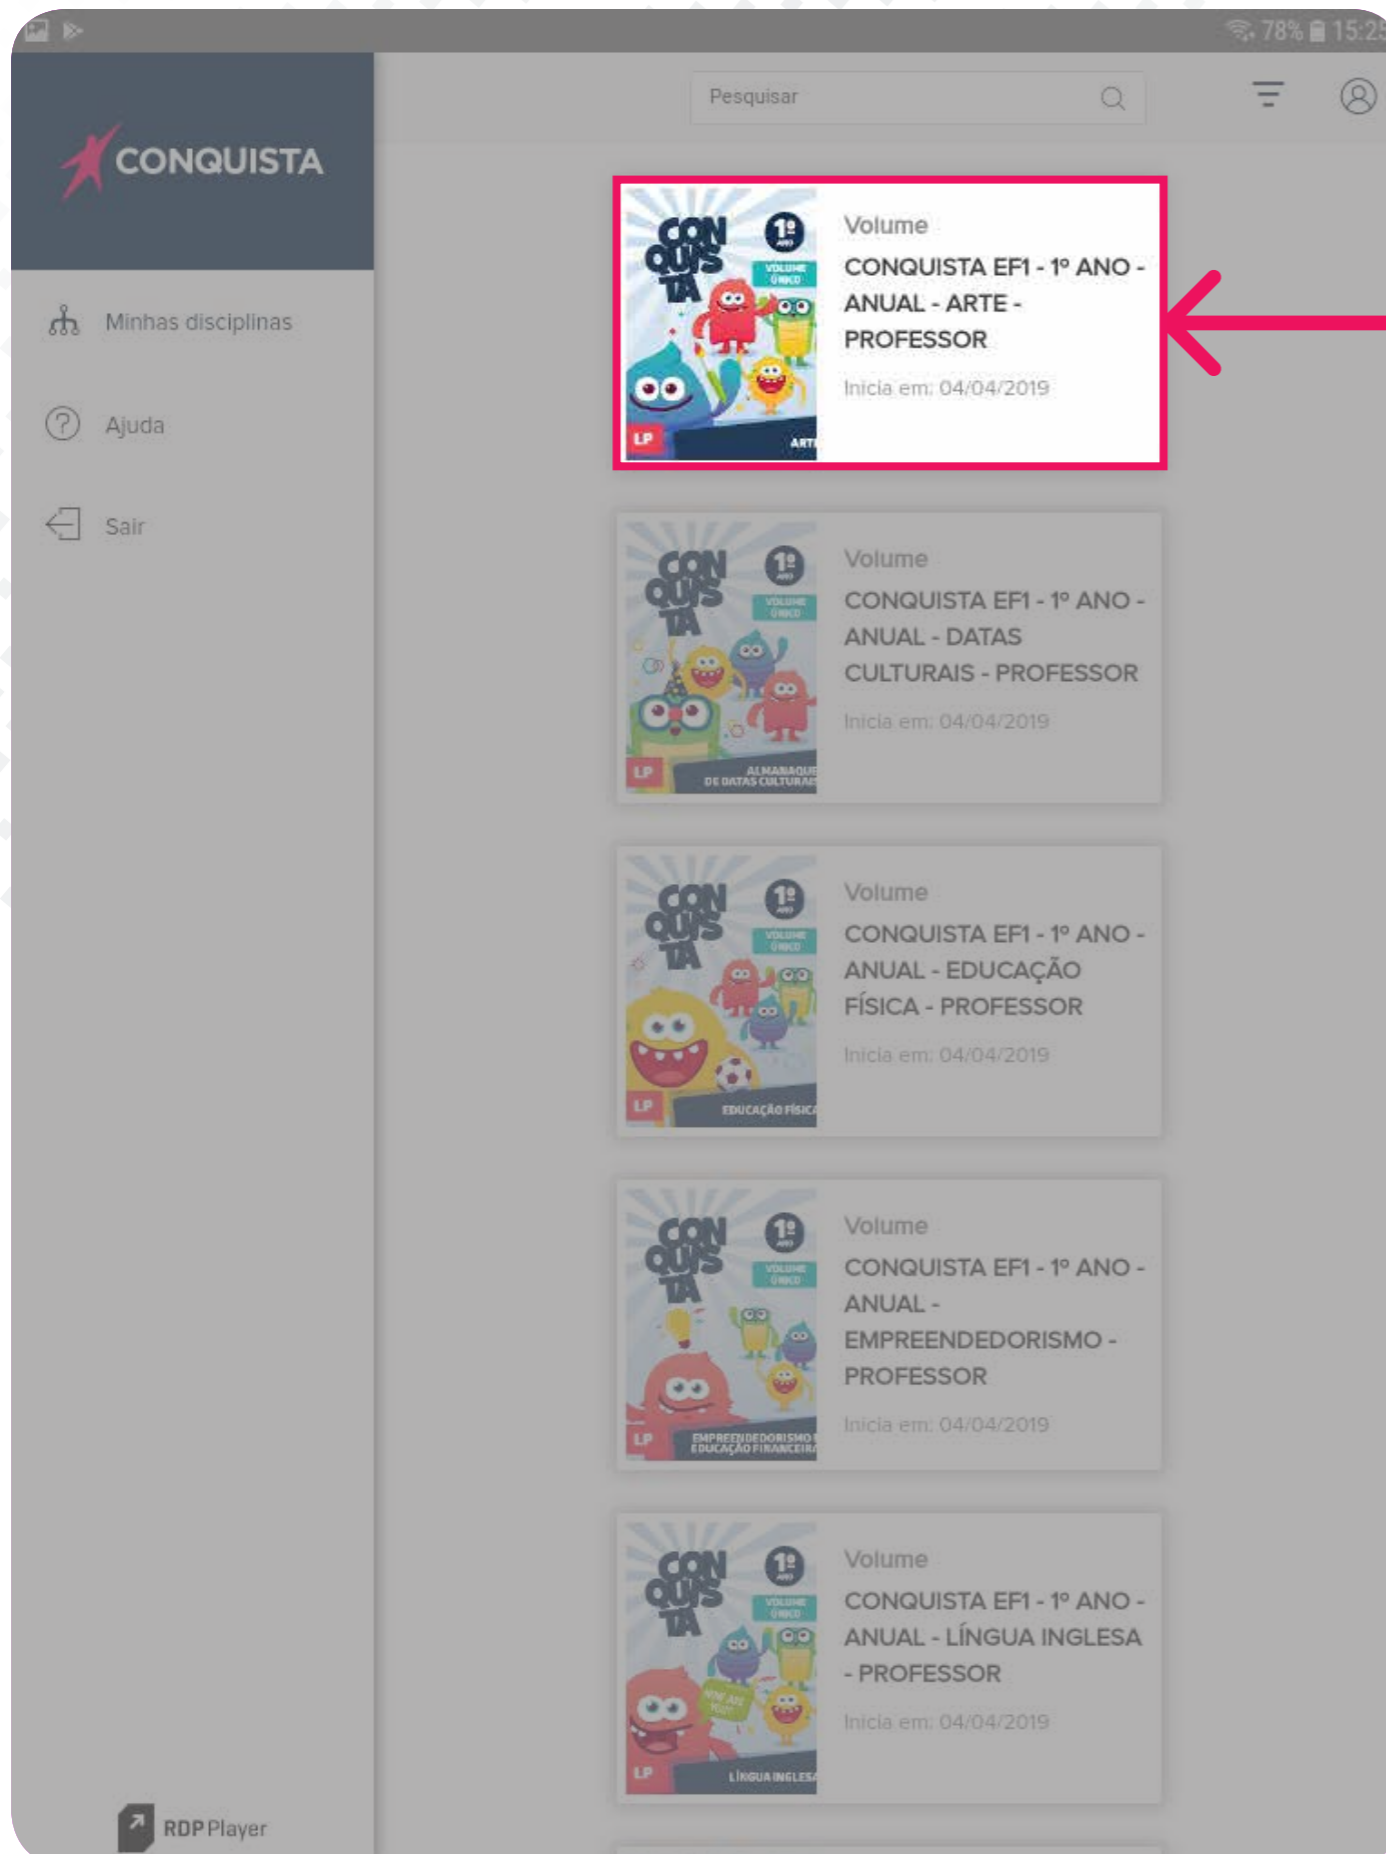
78% 15:2

CONQUISTA

Minhas disciplinas

Ajuda

Sair

RDP Player

Pesquisar

CON QUIS TA 1º ANO VOLUME ÚNICO LP ARTE

Volume

CONQUISTA EF1 - 1º ANO - ANUAL - ARTE - PROFESSOR

Inicia em: 04/04/2019

CON QUIS TA 1º ANO VOLUME ÚNICO LP ALMANAQUE DE DATAS CULTURAIS

Volume

CONQUISTA EF1 - 1º ANO - ANUAL - DATAS CULTURAIS - PROFESSOR

Inicia em: 04/04/2019

CON QUIS TA 1º ANO VOLUME ÚNICO LP EDUCAÇÃO FÍSICA

Volume

CONQUISTA EF1 - 1º ANO - ANUAL - EDUCAÇÃO FÍSICA - PROFESSOR

Inicia em: 04/04/2019

CON QUIS TA 1º ANO VOLUME ÚNICO LP EMPREENDEDORISMO EDUCAÇÃO FINANCEIRA

Volume

CONQUISTA EF1 - 1º ANO - ANUAL - EMPREENDEDORISMO - PROFESSOR

Inicia em: 04/04/2019

CON QUIS TA 1º ANO VOLUME ÚNICO LP LÍNGUA INGLESA

Volume

CONQUISTA EF1 - 1º ANO - ANUAL - LÍNGUA INGLESA - PROFESSOR

Inicia em: 04/04/2019